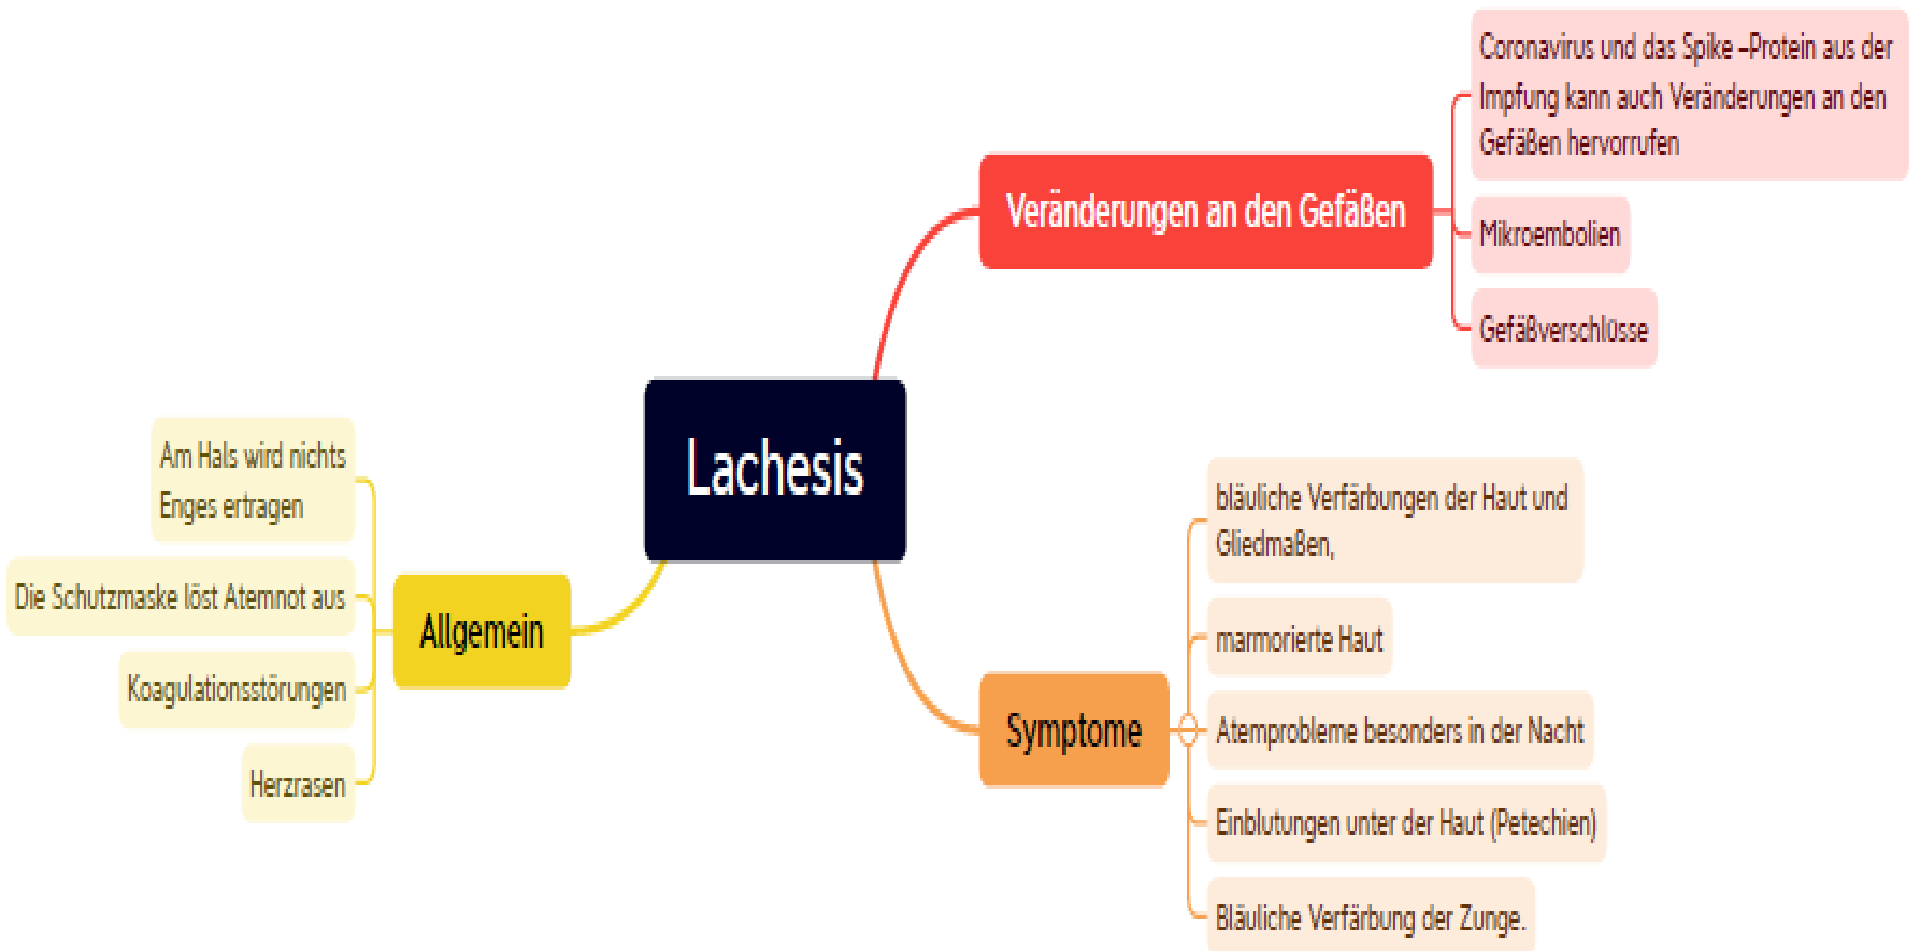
Lachesis

Veränderungen an den Gefäßen

Coronavirus und das Spike –Protein aus der Impfung kann auch Veränderungen an den Gefäßen hervorrufen

Mikroembolien

Gefäßverschlüsse

Allgemein

Am Hals wird nichts Enges ertragen

Die Schutzmaske löst Atemnot aus

Koagulationsstörungen

Herzrasen

Symptome

bläuliche Verfärbungen der Haut und Gliedmaßen,

marmorierte Haut

Atemprobleme besonders in der Nacht

Einblutungen unter der Haut (Petechien)

Bläuliche Verfärbung der Zunge.